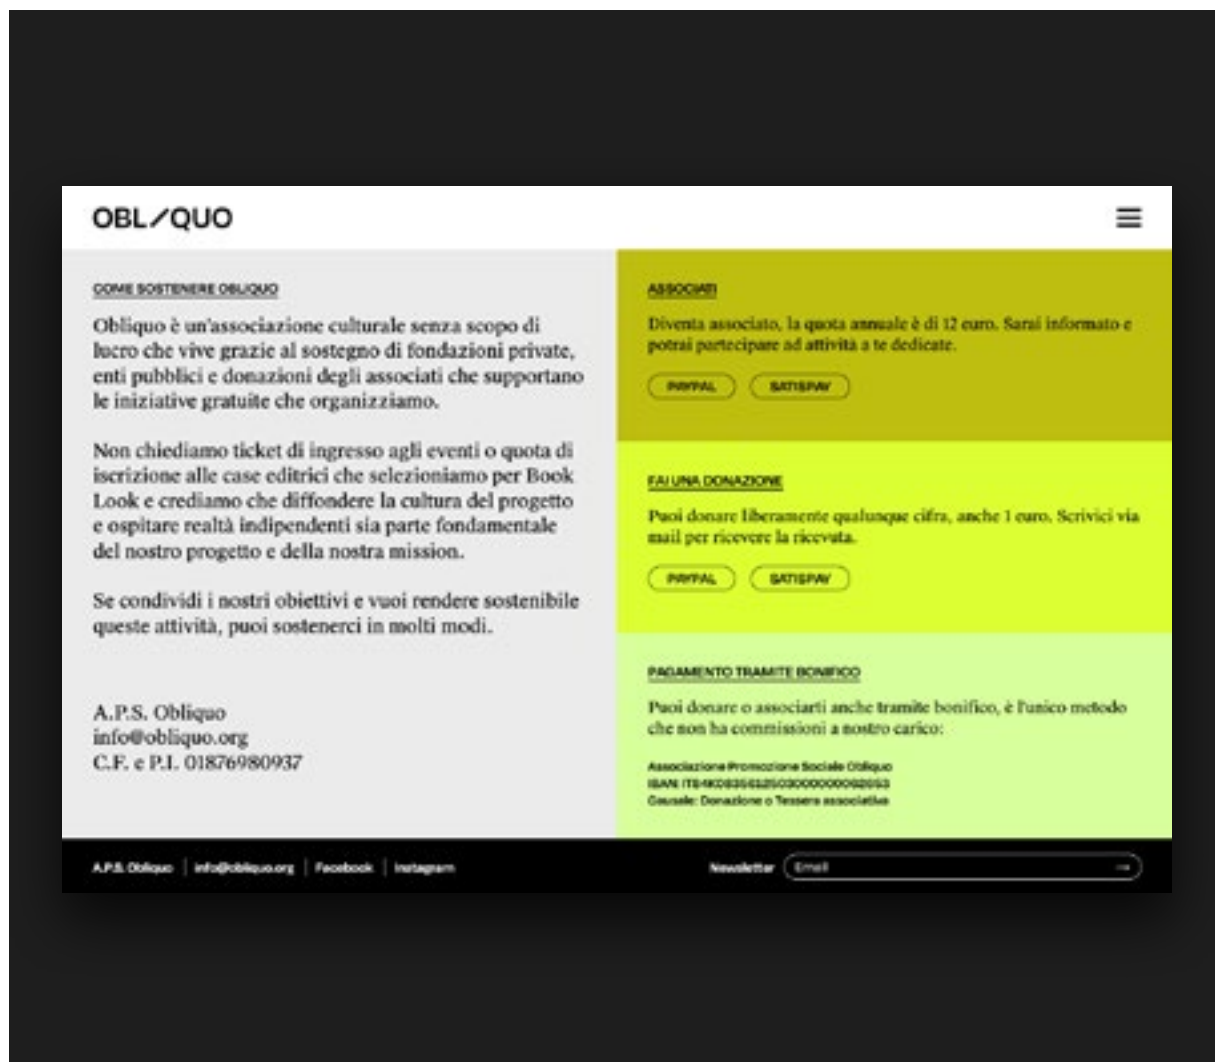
OBL/QUO

COME SOSTENERE OBLIQUO

Obliquo è un'associazione culturale senza scopo di lucro che vive grazie al sostegno di fondazioni private, enti pubblici e donazioni degli associati che supportano le iniziative gratuite che organizziamo.

Non chiediamo ticket di ingresso agli eventi o quota di iscrizione alle case editrici che selezioniamo per Book Look e crediamo che diffondere la cultura del progetto e ospitare realtà indipendenti sia parte fondamentale del nostro progetto e della nostra mission.

Se condividi i nostri obiettivi e vuoi rendere sostenibile queste attività, puoi sostenerci in molti modi.

A.P.S. Obliquo
info@obliquo.org
C.F. e P.I. 01876980937

ASSOCIATI

Diventa associato, la quota annuale è di 12 euro. Sarai informato e potrai partecipare ad attività a te dedicate.

PAYPAL SATISPAY

FAI UNA DONAZIONE

Puoi donare liberamente qualunque cifra, anche 1 euro. Scrivici via mail per ricevere la ricevuta.

PAYPAL SATISPAY

PAGAMENTO TRAMITE BONIFICO

Puoi donare o associarti anche tramite bonifico, è l'unico metodo che non ha commissioni a nostro carico:

Associazione Promozione Sociale Obliquo
IBAN: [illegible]
Causale: Donazione o Tessera associativa

A.P.S. Obliquo | info@obliquo.org | Facebook | Instagram

Newsletter Email →